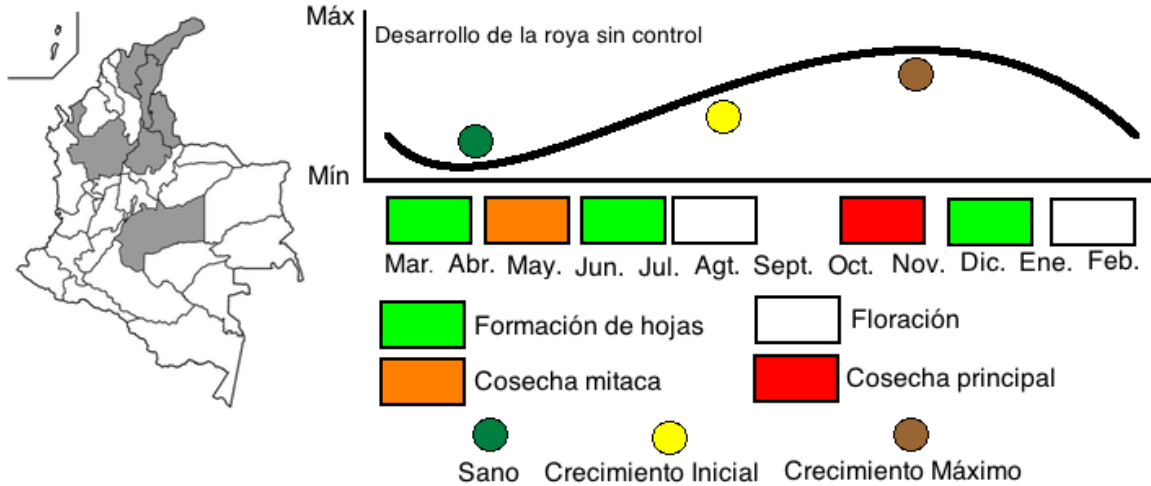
Máx
Desarrollo de la roya sin control
Mín

Mar. Abr. May. Jun. Jul. Agt. Sept. Oct. Nov. Dic. Ene. Feb.

Formación de hojas
Floración
Cosecha mitaca
Cosecha principal

Sano
Crecimiento Inicial
Crecimiento Máximo